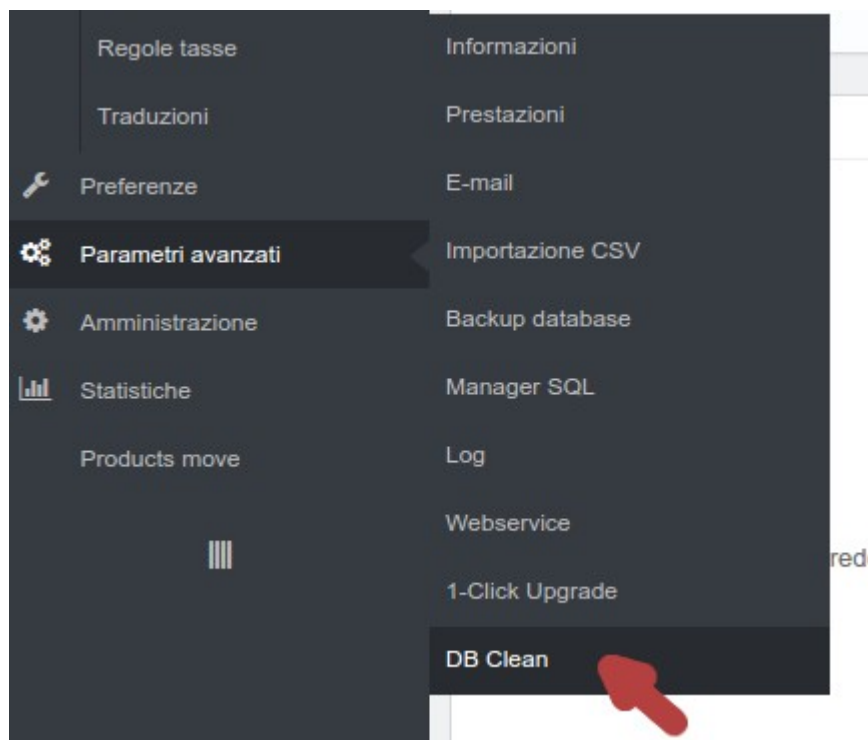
Regole tasse
Traduzioni
Preferenze
Parametri avanzati
Amministrazione
Statistiche
Products move

Informazioni
Prestazioni
E-mail
Importazione CSV
Backup database
Manager SQL
Log
Webservice
1-Click Upgrade
DB Clean

red